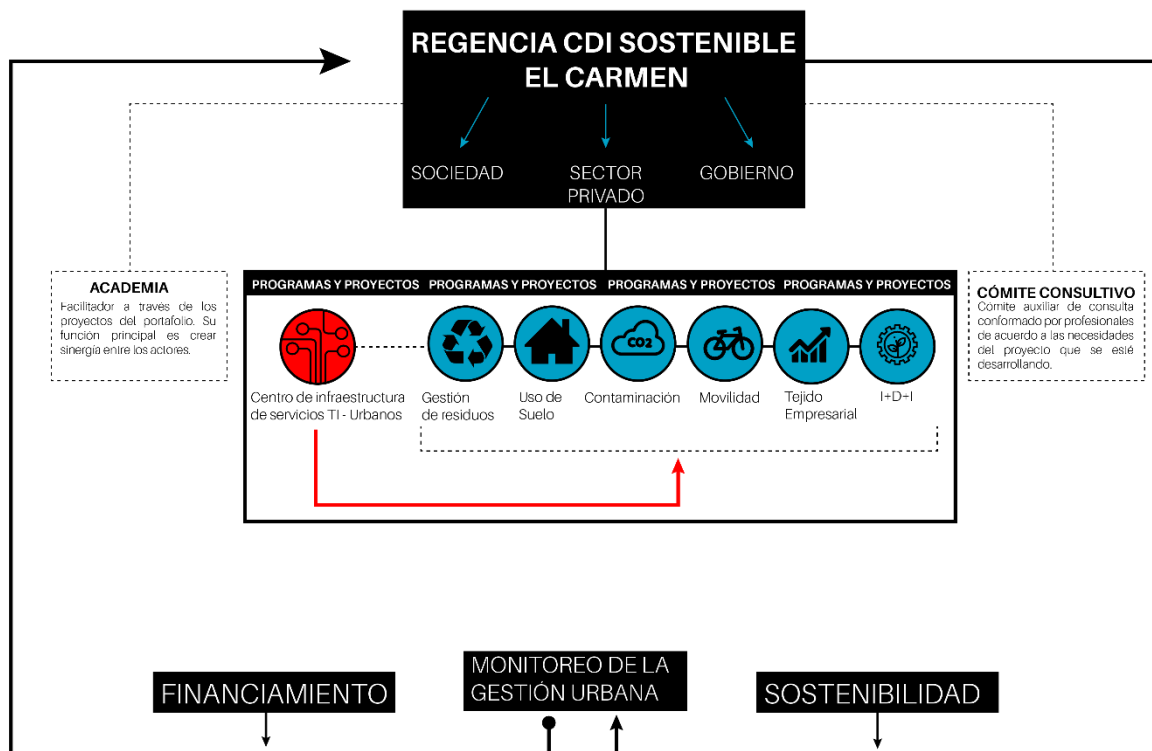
REGENCIA CDI SOSTENIBLE EL CARMEN

SOCIEDAD

SECTOR PRIVADO

GOBIERNO

ACADEMIA
Facilitador a través de los proyectos del portafolio. Su función principal es crear sinergia entre los actores.

PROGRAMAS Y PROYECTOS PROGRAMAS Y PROYECTOS PROGRAMAS Y PROYECTOS PROGRAMAS Y PROYECTOS

CÓMITE CONSULTIVO
Comite auxiliar de consulta conformado por profesionales de acuerdo a las necesidades del proyecto que se esté desarrollando.

CO2

Centro de infraestructura de servicios TI - Urbanos

Gestión de residuos

Uso de Suelo

Contaminación

Movilidad

Tejido Empresarial

I+D+I

FINANCIAMIENTO

MONITOREO DE LA GESTIÓN URBANA

SOSTENIBILIDAD